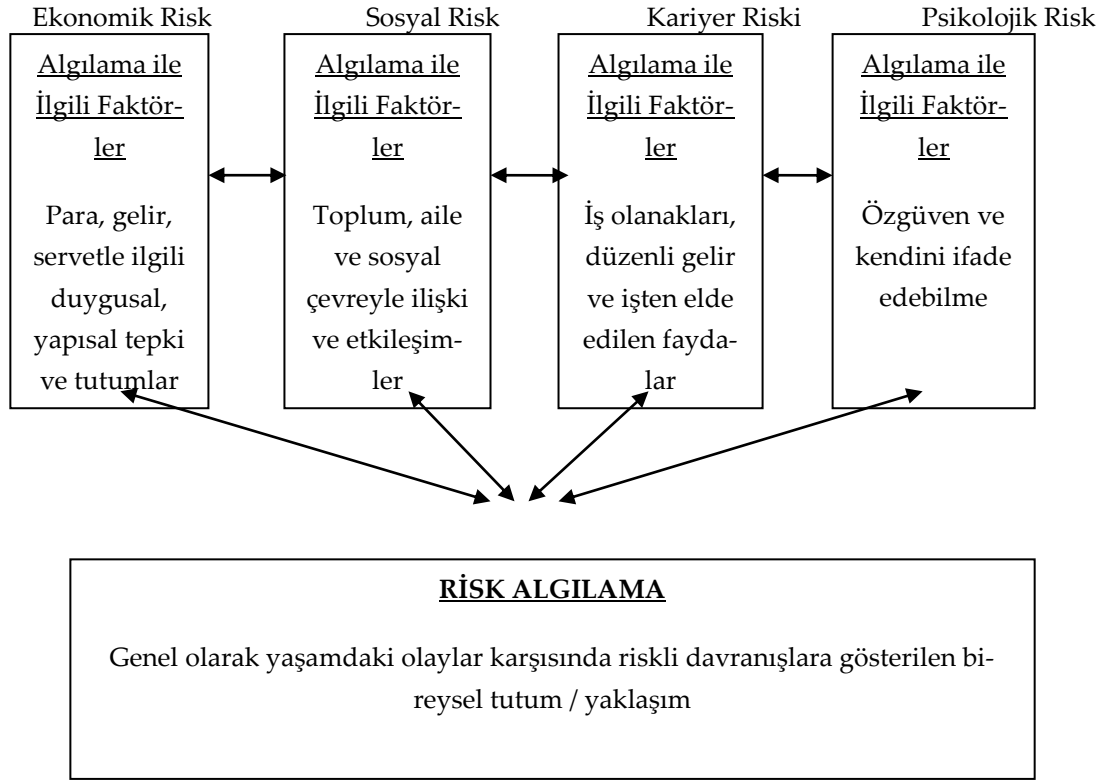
Ekonomik Risk

Algılama ile İlgili Faktörler

Para, gelir, servetle ilgili duygusal, yapısal tepki ve tutumlar

Sosyal Risk

Algılama ile İlgili Faktörler

Toplum, aile ve sosyal çevreyle ilişki ve etkileşimler

Kariyer Riski

Algılama ile İlgili Faktörler

İş olanakları, düzenli gelir ve işten elde edilen faydalar

Psikolojik Risk

Algılama ile İlgili Faktörler

Özgüven ve kendini ifade edebilme

RİSK ALGILAMA

Genel olarak yaşamdaki olaylar karşısında riskli davranışlara gösterilen bireysel tutum / yaklaşım